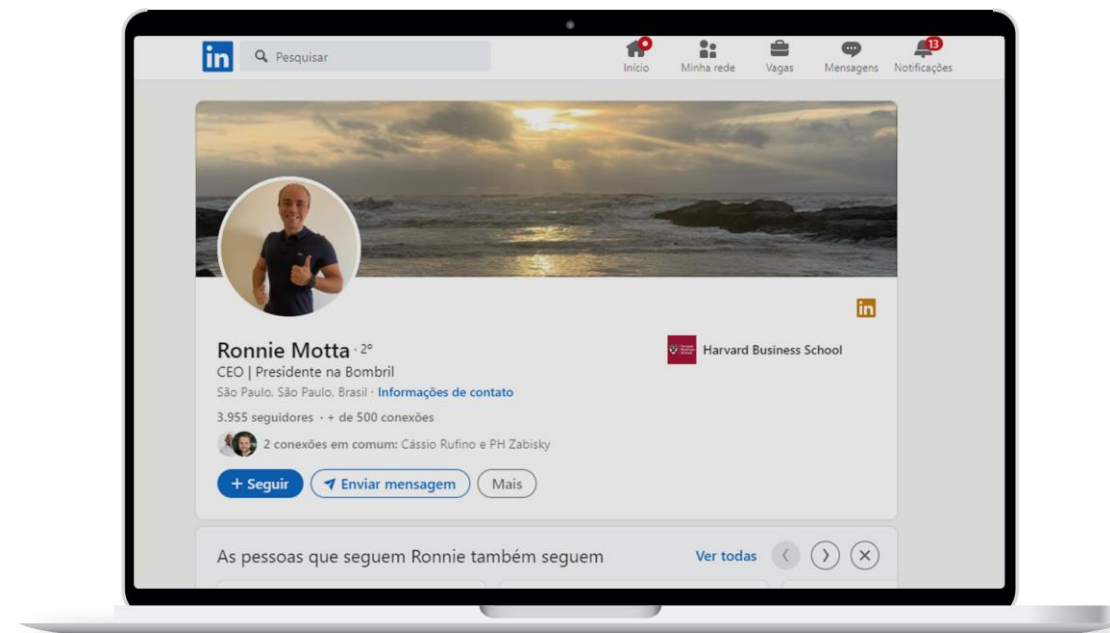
in
Pesquisar
Início
Minha rede
Vagas
Mensagens
13
Notificações

in

Ronnie Motta · 2º
CEO | Presidente na Bombril
São Paulo, São Paulo, Brasil · Informações de contato
3.955 seguidores · + de 500 conexões
2 conexões em comum: Cássio Rufino e PH Zabisky

Harvard Business School

+ Seguir
Enviar mensagem
Mais

As pessoas que seguem Ronnie também seguem
Ver todas